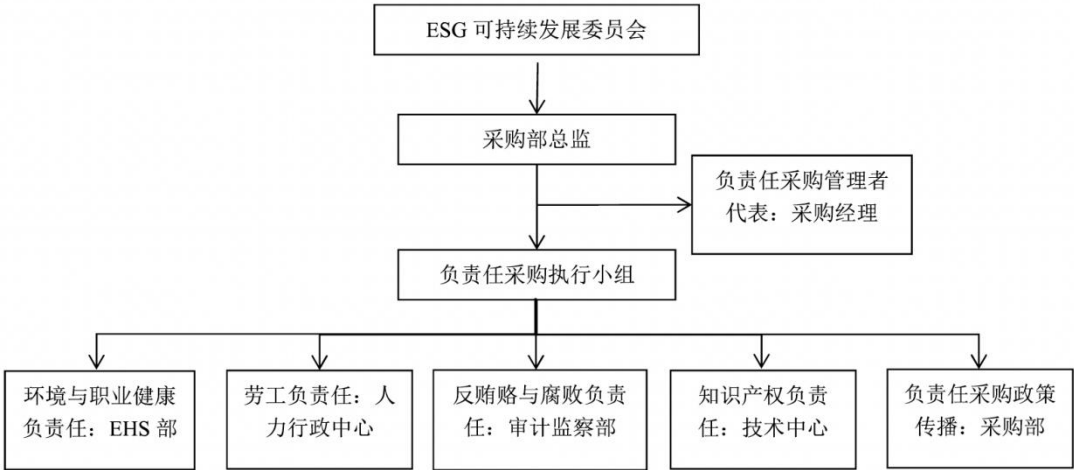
ESG 可持续发展委员会

采购部总监

负责任采购管理者代表：采购经理

负责任采购执行小组

环境与职业健康负责任：EHS 部

劳工负责任：人力行政中心

反贿赂与腐败负责任：审计监察部

知识产权负责任：技术中心

负责任采购政策传播：采购部